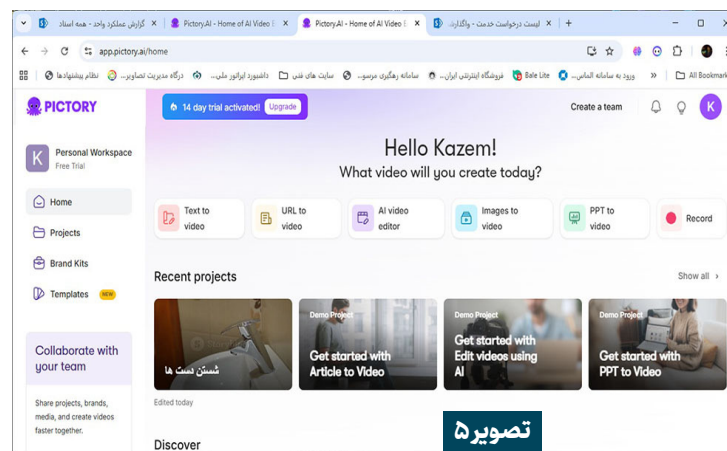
گزارش عملکرد واحد - همه اسناد ×
Pictory.AI - Home of AI Video E ×
Pictory.AI - Home of AI Video E ×
لیست درخواست خدمت - واگذارت... ×
+
app.pictory.ai/home
نظام پیشنهادها
درگاه مدیریت تصاویر...
داشبورد ایرانول ملی...
سایت های فنی
سامانه رهگیری مرسو...
فروشگاه اینترنتی ایران...
Bale Lite
ورود به سامانه الماس...
»
All Bookmarks

PICTORY
14 day trial activated! Upgrade
Create a team
K

K Personal Workspace Free Trial
Home
Projects
Brand Kits
Templates NEW

Hello Kazem!
What video will you create today?

Text to video
URL to video
AI video editor
Images to video
PPT to video
Record

Recent projects
Show all >

شستن دست ها
Edited today

Demo Project
Get started with Article to Video

Demo Project
Get started with Edit videos using AI

Demo Project
Get started with PPT to Video

Collaborate with your team
Share projects, brands, media, and create videos faster together.

Discover

تصویر۵